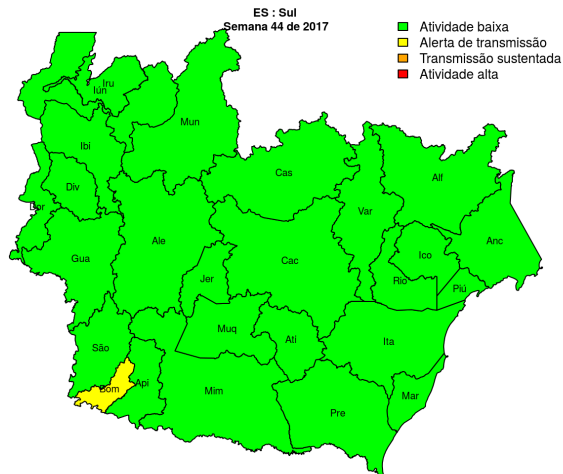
ES : Sul
Semana 44 de 2017

Atividade baixa
Alerta de transmissão
Transmissão sustentada
Atividade alta

Iru
Iun
Mun
Ibi
Div
Bor
Cas
Alf
Var
Ale
Gua
Anc
Ico
Cac
Rio
Jer
Piú
Muq
Atí
Ita
São
Api
Bom
Mim
Mar
Pre